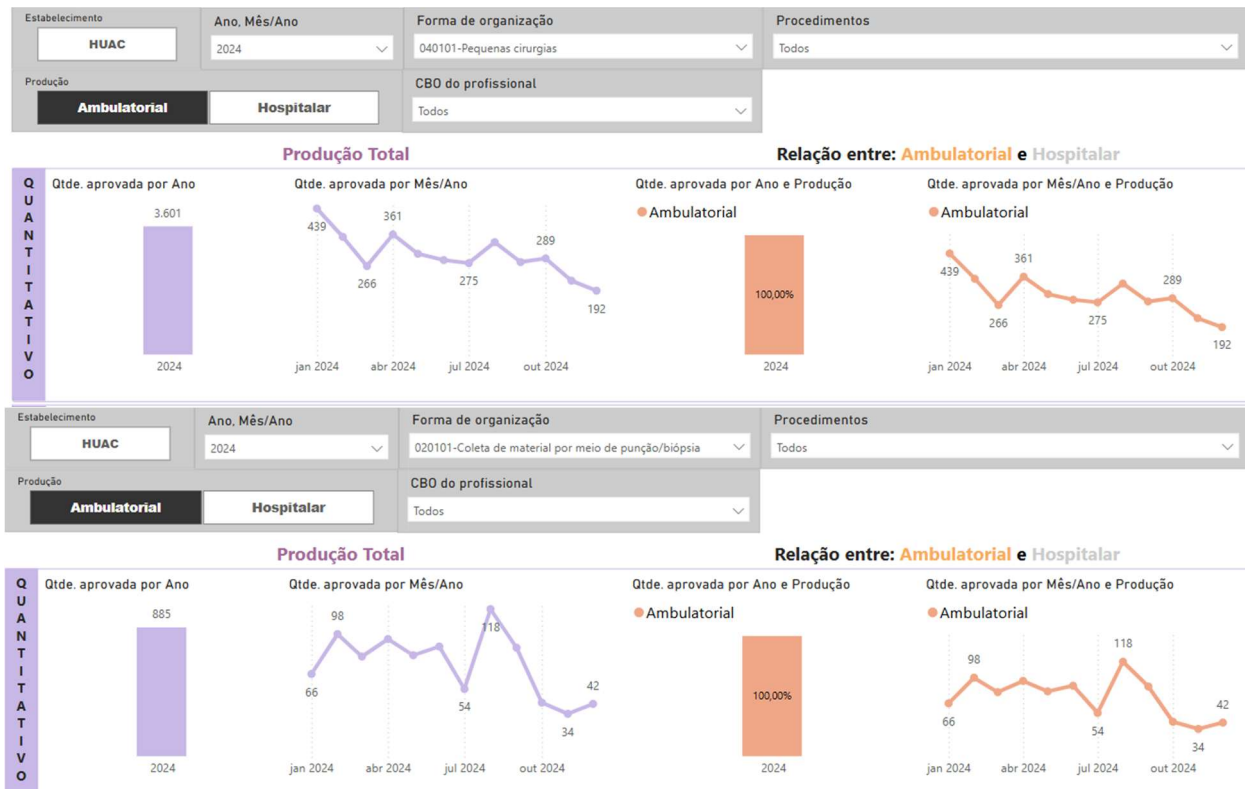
Estabelecimento
HUAC
Ano, Mês/Ano
2024
Forma de organização
040101-Pequenas cirurgias
Procedimentos
Todos
Produção
Ambulatorial
Hospitalar
CBO do profissional
Todos

Produção Total
Relação entre: Ambulatorial e Hospitalar

QUANTITATIVO

Qtde. aprovada por Ano
3.601
2024

Qtde. aprovada por Mês/Ano
439
361
266
275
289
192
jan 2024
abr 2024
jul 2024
out 2024

Qtde. aprovada por Ano e Produção
Ambulatorial
100,00%
2024

Qtde. aprovada por Mês/Ano e Produção
Ambulatorial
439
361
266
275
289
192
jan 2024
abr 2024
jul 2024
out 2024

Estabelecimento
HUAC
Ano, Mês/Ano
2024
Forma de organização
020101-Coleta de material por meio de punção/biópsia
Procedimentos
Todos
Produção
Ambulatorial
Hospitalar
CBO do profissional
Todos

Produção Total
Relação entre: Ambulatorial e Hospitalar

QUANTITATIVO

Qtde. aprovada por Ano
885
2024

Qtde. aprovada por Mês/Ano
98
66
118
54
42
34
jan 2024
abr 2024
jul 2024
out 2024

Qtde. aprovada por Ano e Produção
Ambulatorial
100,00%
2024

Qtde. aprovada por Mês/Ano e Produção
Ambulatorial
98
66
118
54
42
34
jan 2024
abr 2024
jul 2024
out 2024